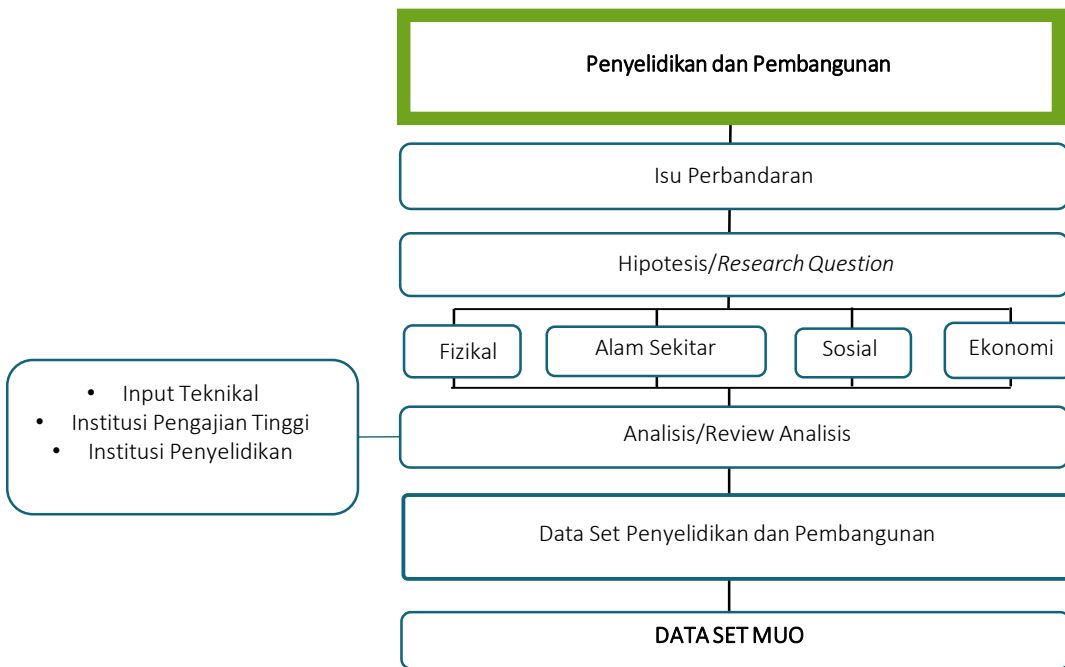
Penyelidikan dan Pembangunan

Isu Perbandaran

Hipotesis/*Research Question*

Fizikal

Alam Sekitar

Sosial

Ekonomi

- Input Teknikal
- Institusi Pengajian Tinggi
- Institusi Penyelidikan

Analisis/Review Analisis

Data Set Penyelidikan dan Pembangunan

DATA SET MUO